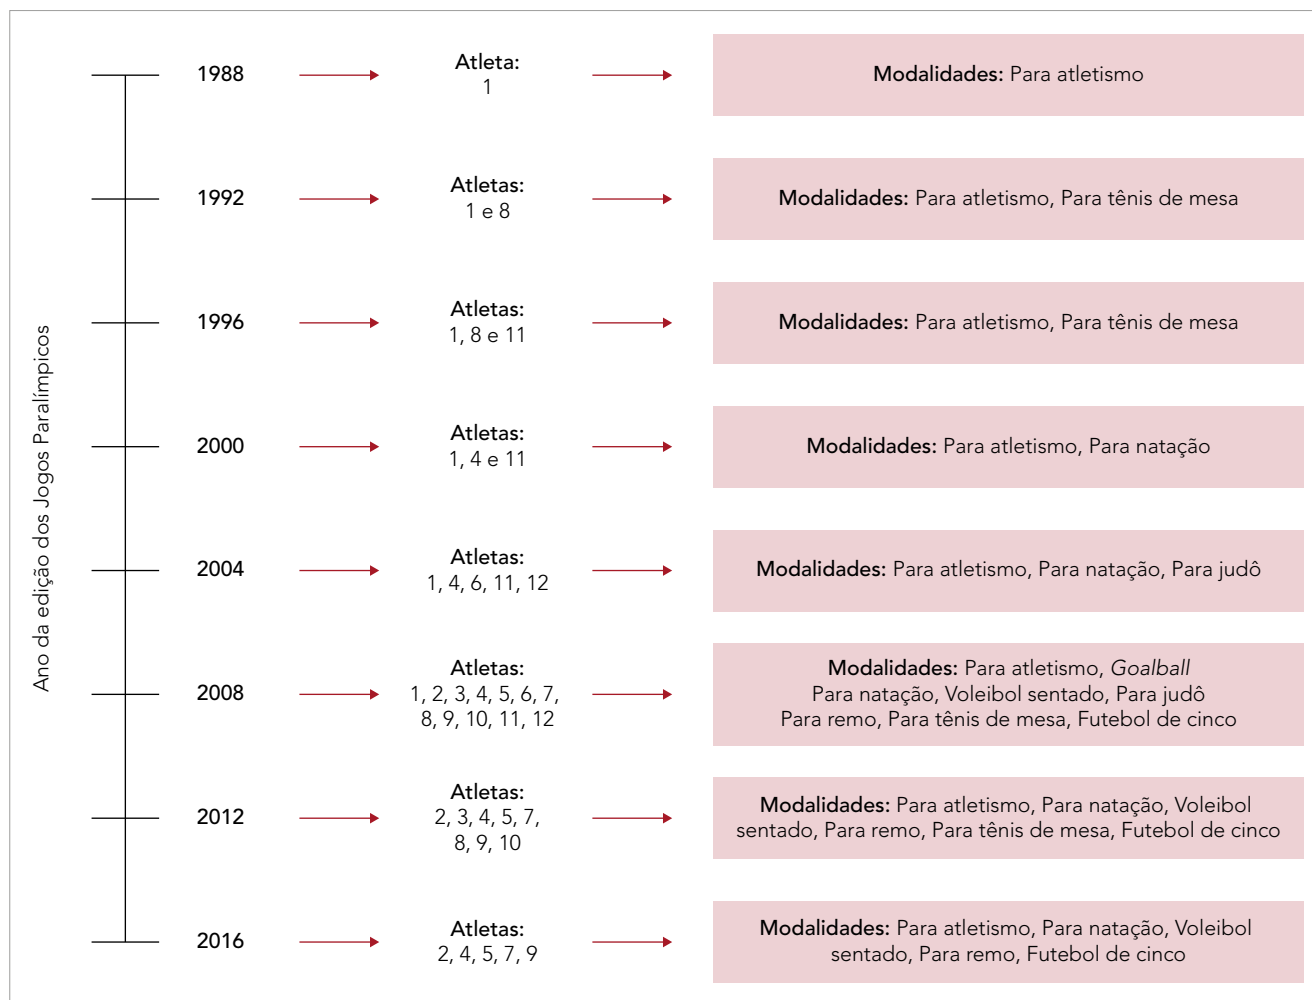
Ano da edição dos Jogos Paralímpicos

1988
Atleta:
1
**Modalidades:** Para atletismo

1992
Atletas:
1 e 8
**Modalidades:** Para atletismo, Para tênis de mesa

1996
Atletas:
1, 8 e 11
**Modalidades:** Para atletismo, Para tênis de mesa

2000
Atletas:
1, 4 e 11
**Modalidades:** Para atletismo, Para natação

2004
Atletas:
1, 4, 6, 11, 12
**Modalidades:** Para atletismo, Para natação, Para judô

2008
Atletas:
1, 2, 3, 4, 5, 6, 7, 8, 9, 10, 11, 12
**Modalidades:** Para atletismo, *Goalball* Para natação, Voleibol sentado, Para judô Para remo, Para tênis de mesa, Futebol de cinco

2012
Atletas:
2, 3, 4, 5, 7, 8, 9, 10
**Modalidades:** Para atletismo, Para natação, Voleibol sentado, Para remo, Para tênis de mesa, Futebol de cinco

2016
Atletas:
2, 4, 5, 7, 9
**Modalidades:** Para atletismo, Para natação, Voleibol sentado, Para remo, Futebol de cinco